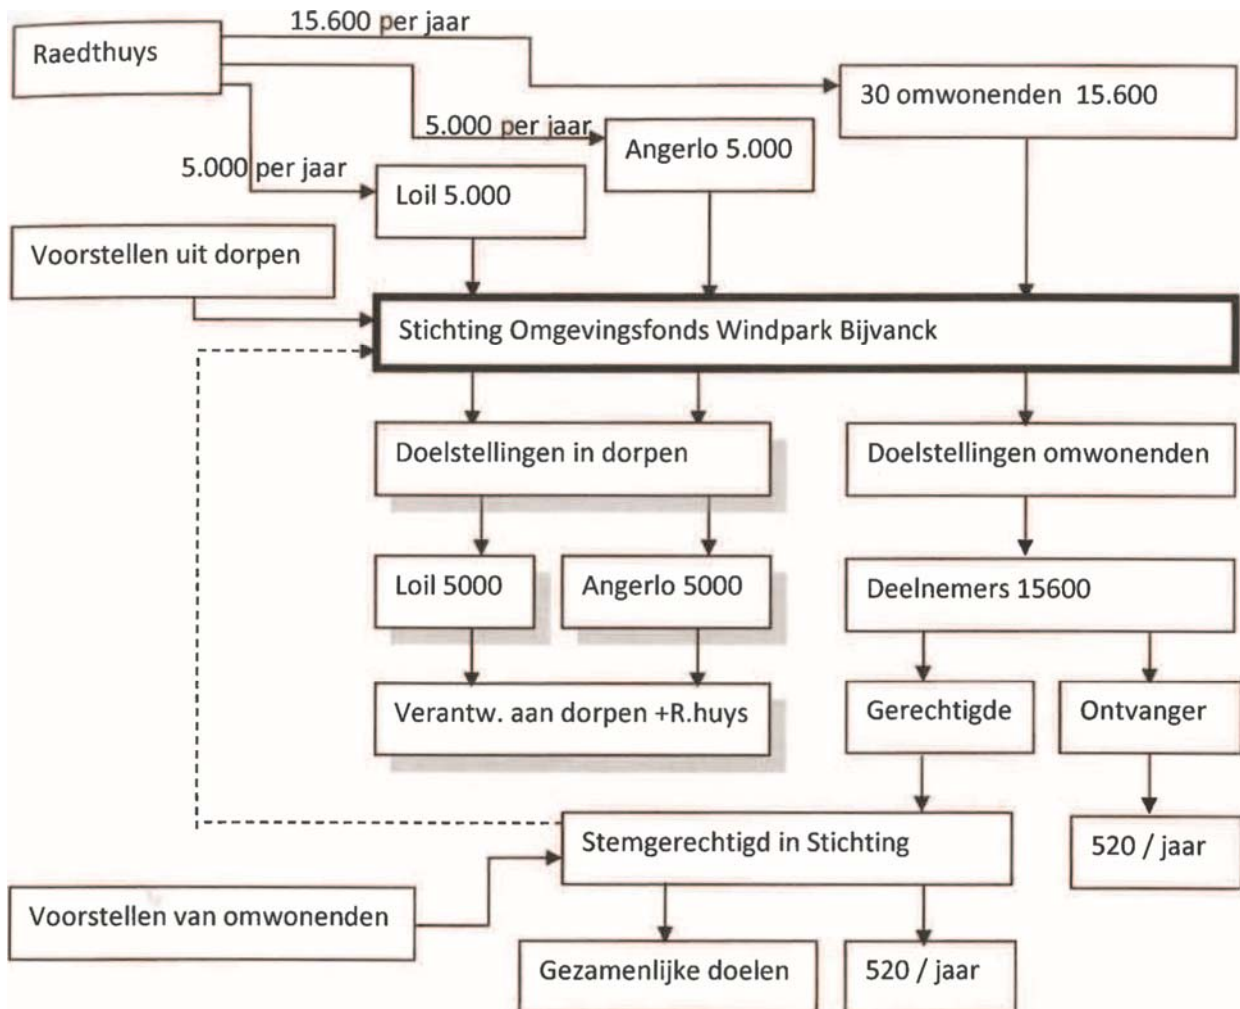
Raedthuys

15.600 per jaar

30 omwonenden 15.600

5.000 per jaar

Angerlo 5.000

5.000 per jaar

Loil 5.000

Voorstellen uit dorpen

Stichting Omgevingsfonds Windpark Bijvanck

Doelstellingen in dorpen

Doelstellingen omwonenden

Loil 5000

Angerlo 5000

Deelnemers 15600

Verantw. aan dorpen +R.huys

Gerechtigde

Ontvanger

Stemgerechtigd in Stichting

520 / jaar

Voorstellen van omwonenden

Gezamenlijke doelen

520 / jaar